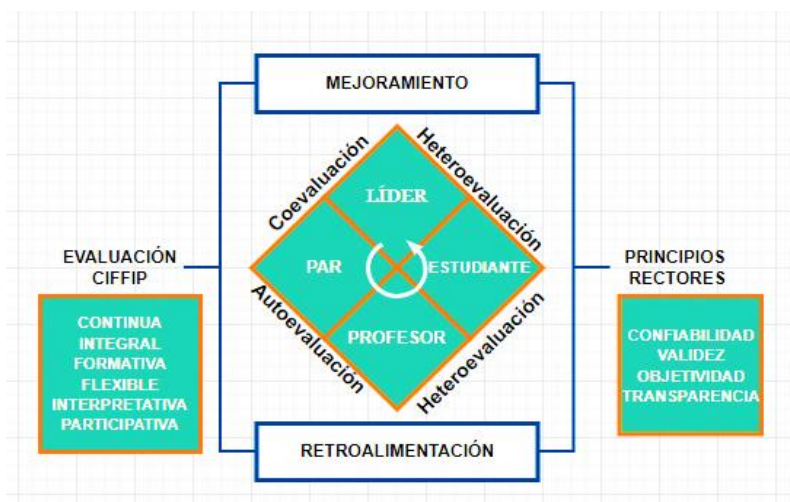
MEJORAMIENTO

Coevaluación

Heteroevaluación

LÍDER

PAR

ESTUDIANTE

PROFESOR

Autoevaluación

Heteroevaluación

EVALUACIÓN CIFFIP

CONTINUA
INTEGRAL
FORMATIVA
FLEXIBLE
INTERPRETATIVA
PARTICIPATIVA

PRINCIPIOS RECTORES

CONFIABILIDAD
VALIDEZ
OBJETIVIDAD
TRANSPARENCIA

RETROALIMENTACIÓN